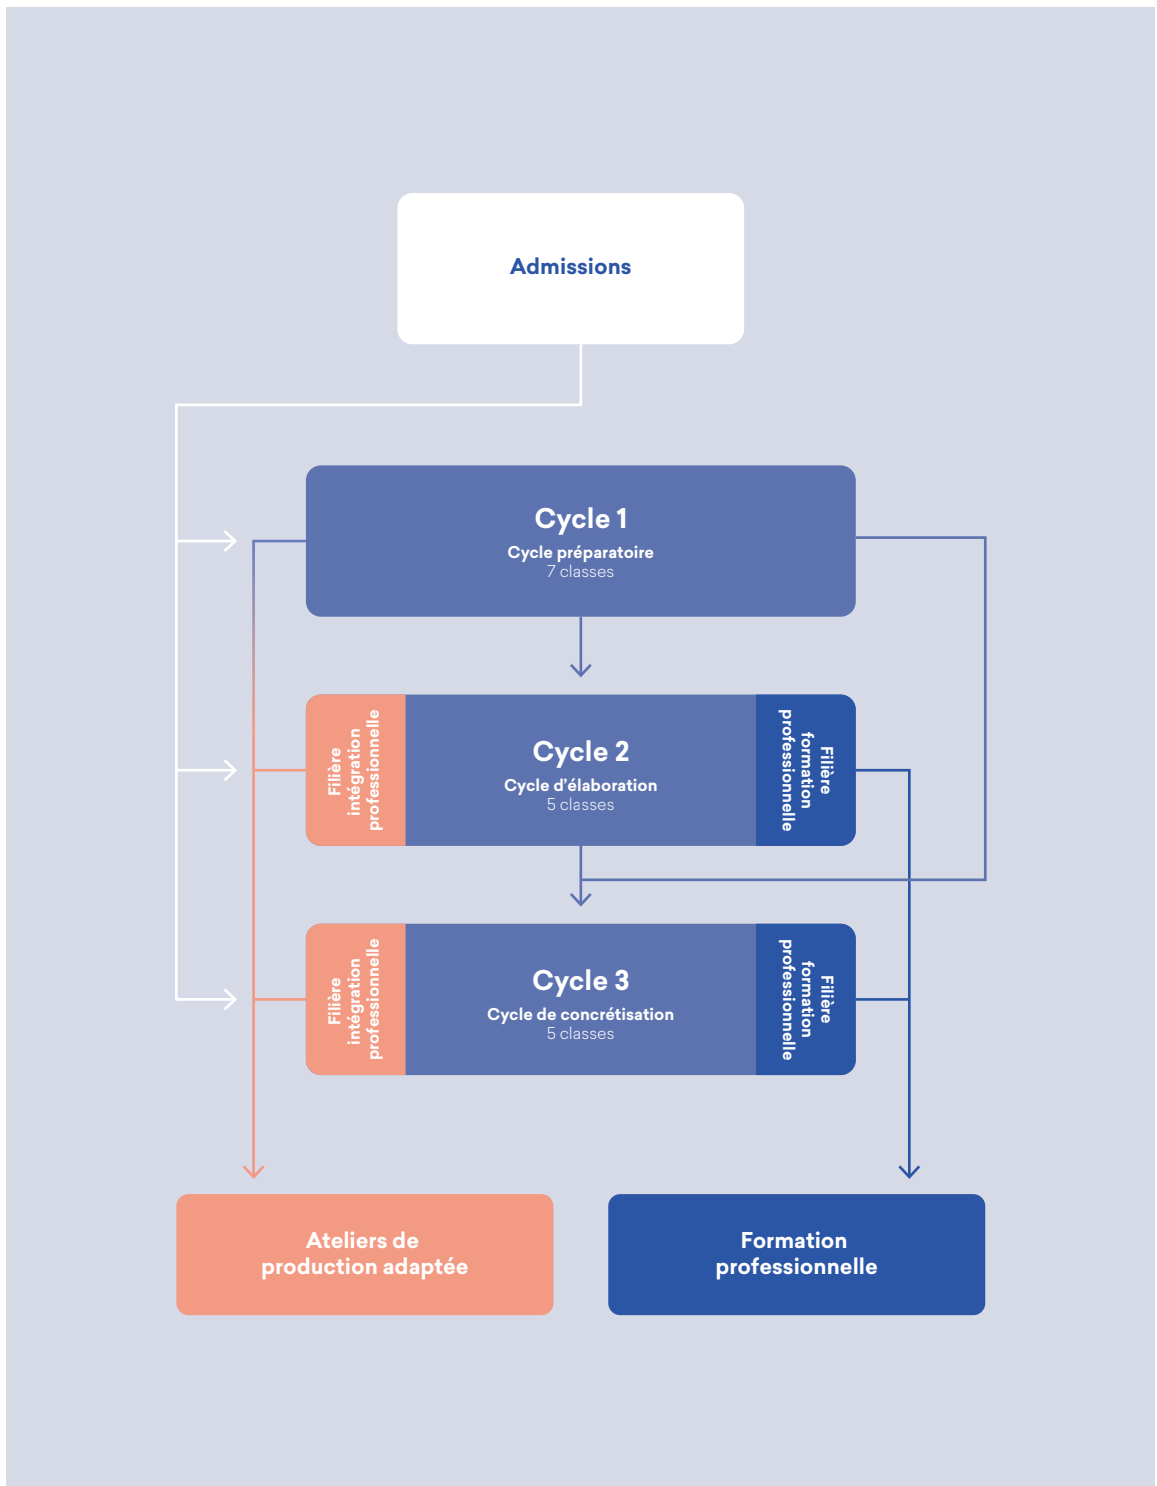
Admissions

Cycle 1
Cycle préparatoire
7 classes

Filière intégration professionnelle

Cycle 2
Cycle d'élaboration
5 classes

Filière formation professionnelle

Filière intégration professionnelle

Cycle 3
Cycle de concrétisation
5 classes

Filière formation professionnelle

Ateliers de production adaptée

Formation professionnelle